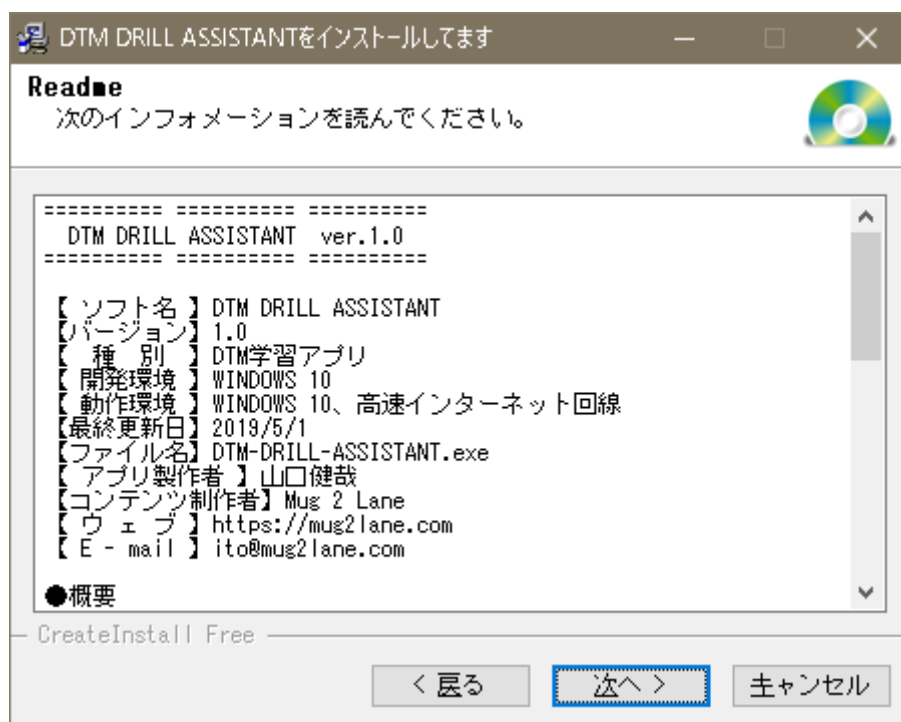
DTM DRILL ASSISTANTをインストールしてます

Readme
次のインフォメーションを読んでください。

========== ========== ==========
DTM DRILL ASSISTANT ver.1.0
========== ========== ==========

【 ソフト名 】DTM DRILL ASSISTANT
【バージョン】1.0
【 種 別 】DTM学習アプリ
【 開発環境 】WINDOWS 10
【 動作環境 】WINDOWS 10、高速インターネット回線
【最終更新日】2019/5/1
【ファイル名】DTM-DRILL-ASSISTANT.exe
【 アプリ製作者 】山口健哉
【コンテンツ制作者】Mug 2 Lane
【 ウ ェ ブ 】https://mug2lane.com
【 E - mail 】ito@mug2lane.com

●概要

CreateInstall Free

< 戻る
次へ >
キャンセル